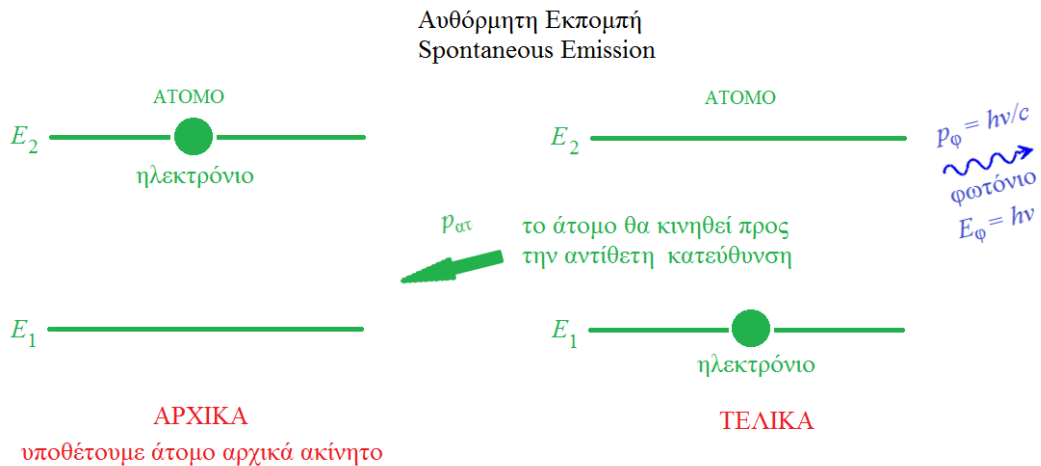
Αυθόρμητη Εκπομπή
Spontaneous Emission

ΑΤΟΜΟ

$E_2$

ηλεκτρόνιο

$E_1$

ΑΡΧΙΚΑ
υποθέτουμε άτομο αρχικά ακίνητο

$p_{ατ}$

το άτομο θα κινηθεί προς την αντίθετη κατεύθυνση

ΑΤΟΜΟ

$E_2$

$p_φ = hν/c$

φωτόνιο
$E_φ = hν$

$E_1$

ηλεκτρόνιο

ΤΕΛΙΚΑ